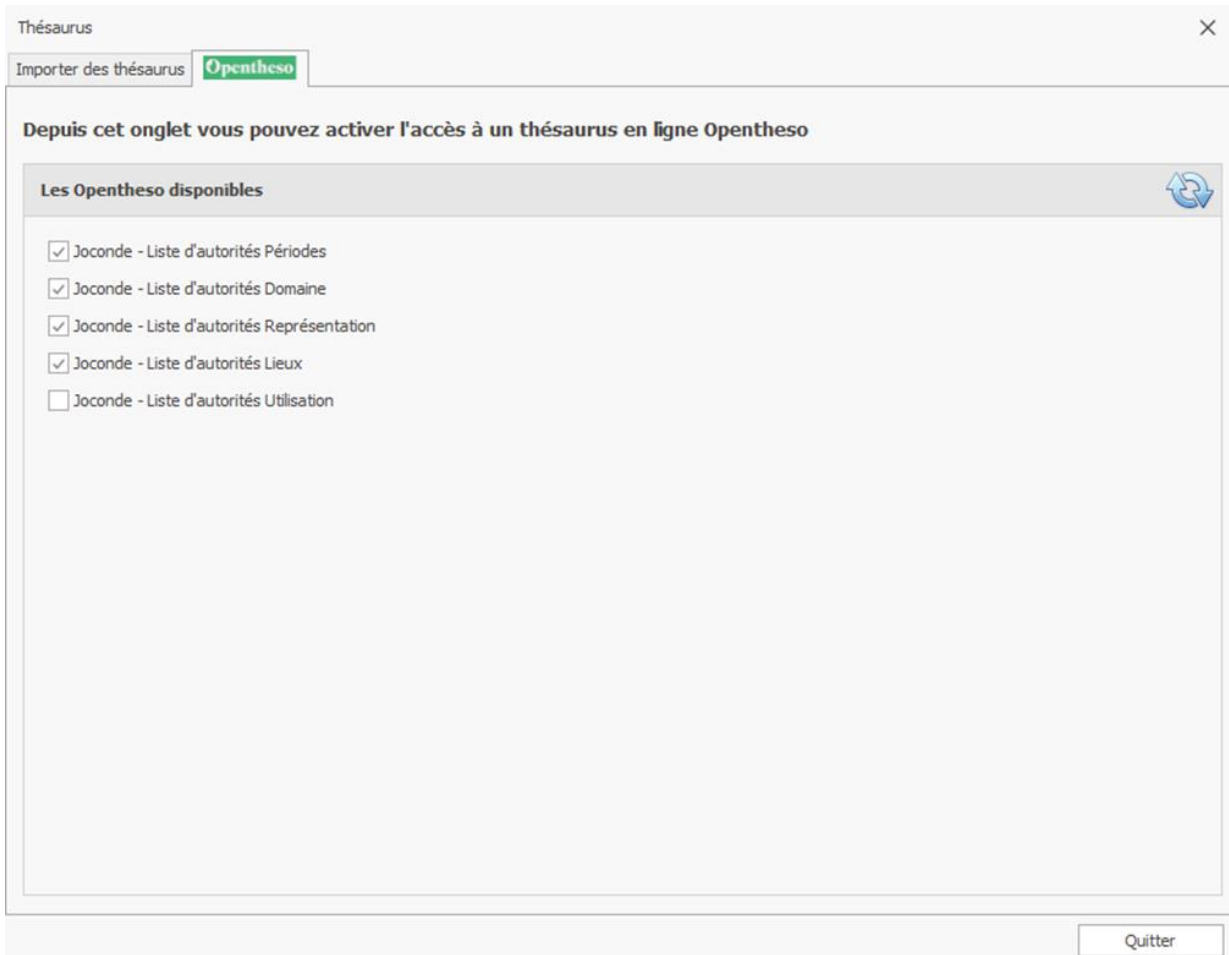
Thésaurus

×

Importer des thésaurus

Opentheso

Depuis cet onglet vous pouvez activer l'accès à un thésaurus en ligne Opentheso

Les Opentheso disponibles

Joconde - Liste d'autorités Périodes

Joconde - Liste d'autorités Domaine

Joconde - Liste d'autorités Représentation

Joconde - Liste d'autorités Lieux

Joconde - Liste d'autorités Utilisation

Quitter